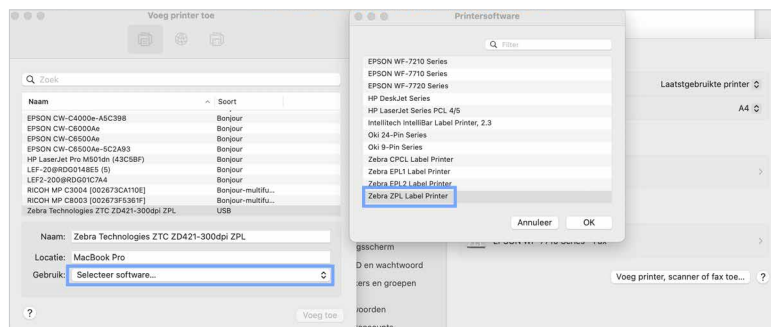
Voeg printer toe

Zoek

| Naam | Soort |
|---|---|
| EPSON CW-C4000e-A5C398 | Bonjour |
| EPSON CW-C6000Ae | Bonjour |
| EPSON CW-C6500Ae | Bonjour |
| EPSON CW-C6500Ae-5C2A93 | Bonjour |
| HP LaserJet Pro M501dn (43C5BF) | Bonjour |
| LEF-20@RDG0148E5 (5) | Bonjour |
| LEF2-200@RDG01C7A4 | Bonjour |
| RICOH MP C3004 [002673CA110E] | Bonjour-multifu... |
| RICOH MP C8003 [002673F5361F] | Bonjour-multifu... |
| Zebra Technologies ZTC ZD421-300dpi ZPL | USB |

Naam: Zebra Technologies ZTC ZD421-300dpi ZPL

Locatie: MacBook Pro

Gebruik: Selecteer software...

?

Voeg toe

Printersoftware

Filter

EPSON WF-7210 Series
EPSON WF-7710 Series
EPSON WF-7720 Series
HP DeskJet Series
HP LaserJet Series PCL 4/5
Intellitech IntelliBar Label Printer, 2.3
Oki 24-Pin Series
Oki 9-Pin Series
Zebra CPCL Label Printer
Zebra EPL1 Label Printer
Zebra EPL2 Label Printer
Zebra ZPL Label Printer

Annuleer OK

Laatstgebruikte printer

A4

gsscherm
D en wachtwoord
ers en groepen
woorden

EPSON WF-7710 Series - Fax

Voeg printer, scanner of fax toe...

?